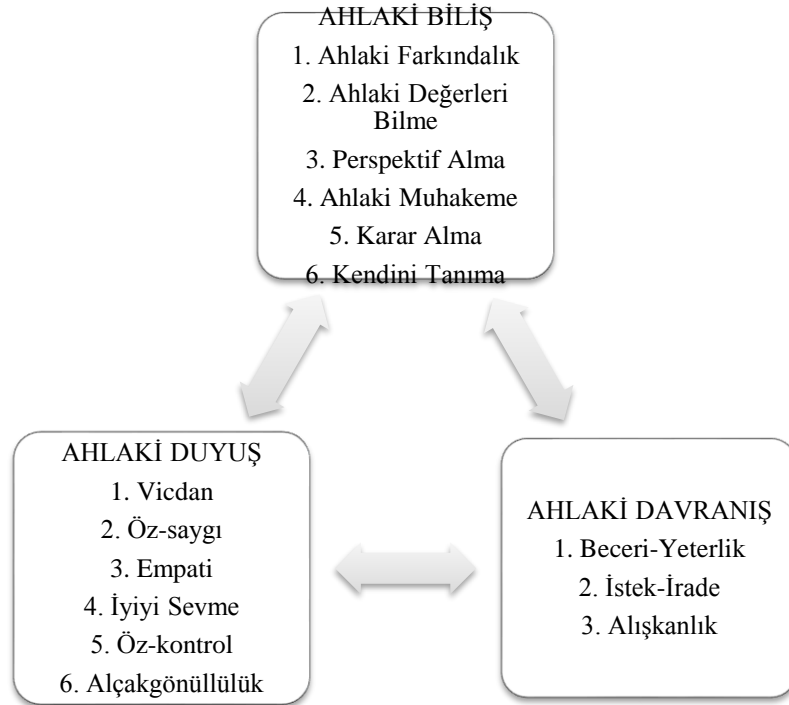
AHLAKİ BİLİŞ
1. Ahlaki Farkındalık
2. Ahlaki Değerleri Bilme
3. Perspektif Alma
4. Ahlaki Muhakeme
5. Karar Alma
6. Kendini Tanıma

AHLAKİ DUYUŞ
1. Vicdan
2. Öz-saygı
3. Empati
4. İyiyi Sevme
5. Öz-kontrol
6. Alçakgönüllülük

AHLAKİ DAVRANIŞ
1. Beceri-Yeterlik
2. İstek-İrade
3. Alışkanlık